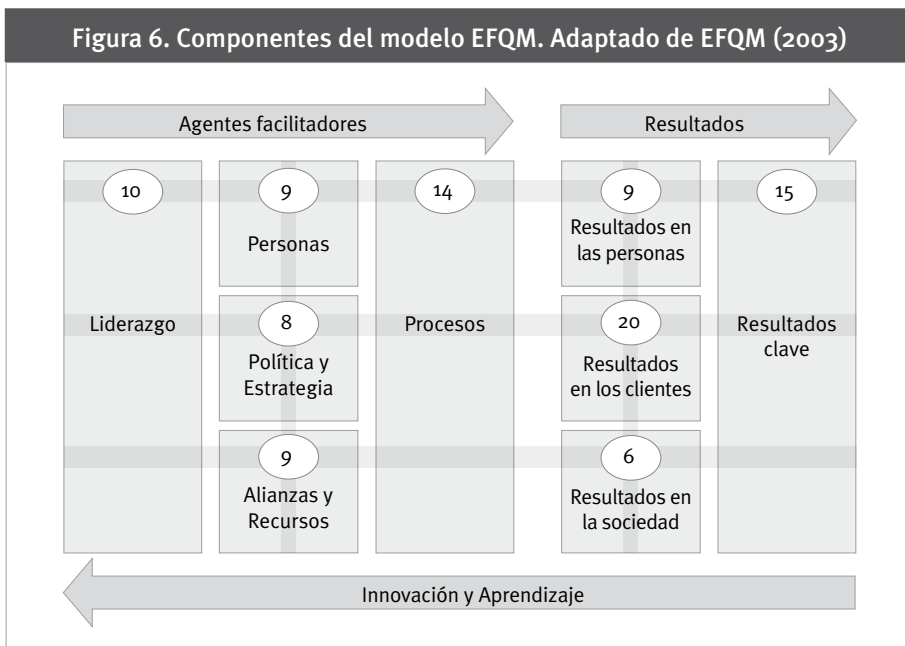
Figura 6. Componentes del modelo EFQM. Adaptado de EFQM (2003)

Agentes facilitadores

Resultados

10

Liderazgo

9

Personas

8

Política y Estrategia

9

Alianzas y Recursos

14

Procesos

9

Resultados en las personas

20

Resultados en los clientes

6

Resultados en la sociedad

15

Resultados clave

Innovación y Aprendizaje